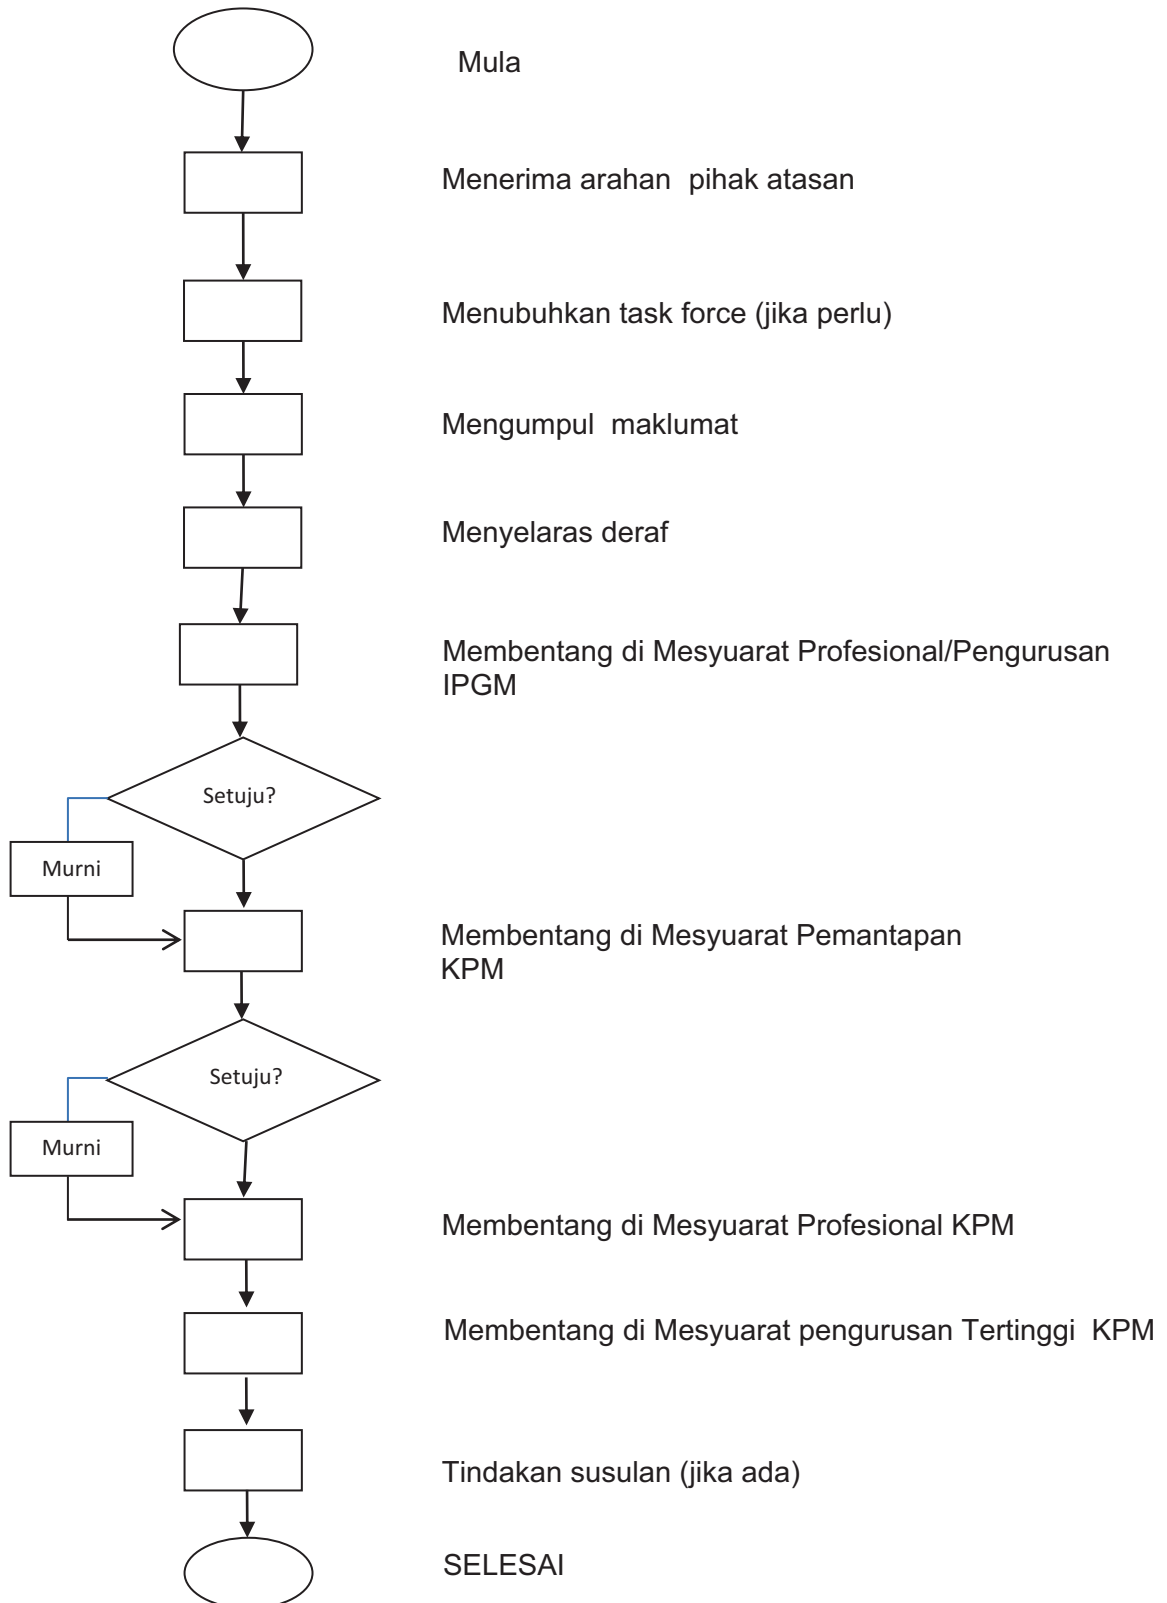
Mula

Menerima arahan pihak atasan

Menubuhkan task force (jika perlu)

Mengumpul maklumat

Menyelaras deraf

Membentang di Mesyuarat Profesional/Pengurusan IPGM

Setuju?

Murni

Membentang di Mesyuarat Pemantapan KPM

Setuju?

Murni

Membentang di Mesyuarat Profesional KPM

Membentang di Mesyuarat pengurusan Tertinggi KPM

Tindakan susulan (jika ada)

SELESAI